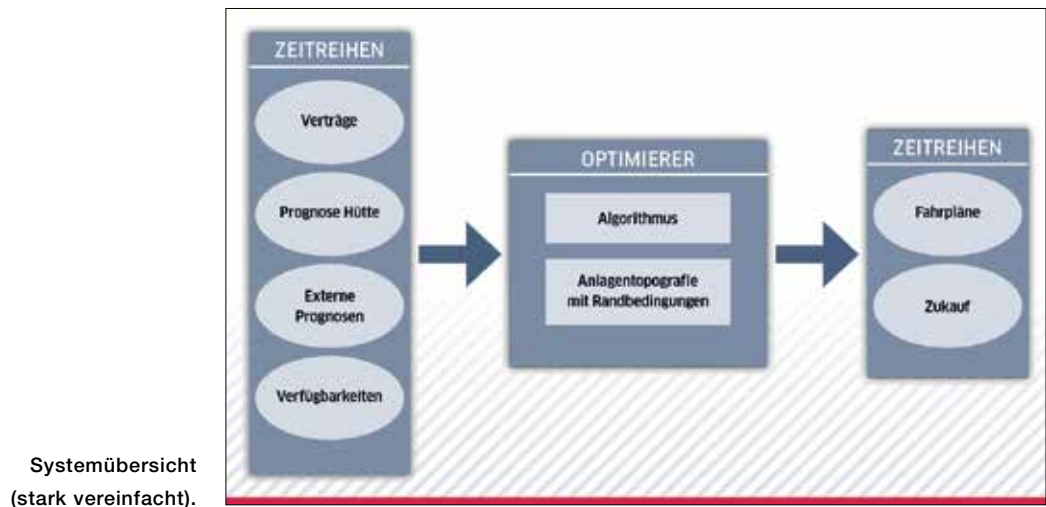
ZEITREIHEN

Verträge

Prognose Hütte

Externe Prognosen

Verfügbarkeiten

OPTIMIERER

Algorithmus

Anlagentopografie mit Randbedingungen

ZEITREIHEN

Fahrpläne

Zukauf

Systemübersicht (stark vereinfacht).